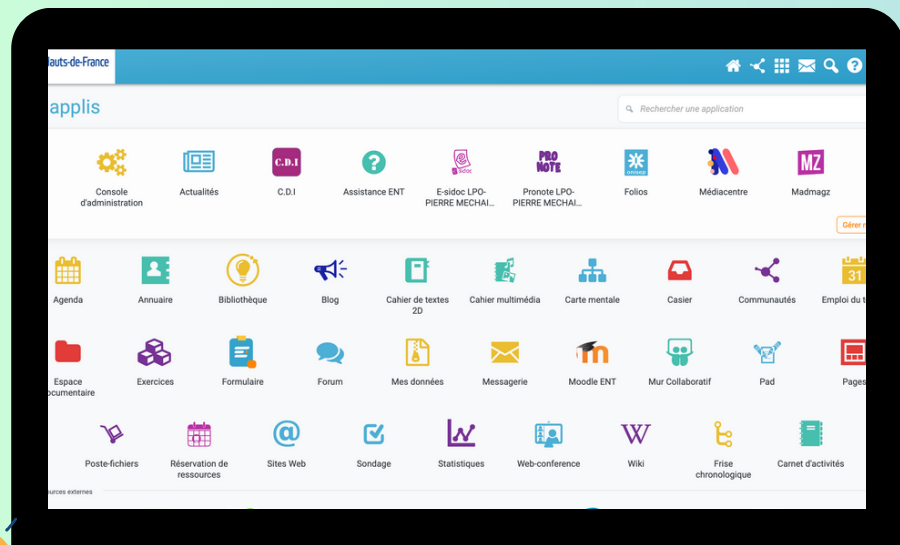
Hauts-de-France

applis

Rechercher une application

C.D.I
PRO NOTE
MZ

Console d'administration
Actualités
C.D.I
Assistance ENT
E-sidoc LPO-PIERRE MECHAI...
Pronote LPO-PIERRE MECHAI...
Folios
Médiacentre
Madmagz

Gérer

31

Agenda
Annuaire
Bibliothèque
Blog
Cahier de textes 2D
Cahier multimédia
Carte mentale
Casier
Communautés
Emploi du t

Espace documentaire
Exercices
Formulaire
Forum
Mes données
Messagerie
Moodle ENT
Mur Collaboratif
Pad
Pages

Poste-fichiers
Réservation de ressources
Sites Web
Sondage
Statistiques
Web-conference
Wiki
Frise chronologique
Carnet d'activités

ources externes